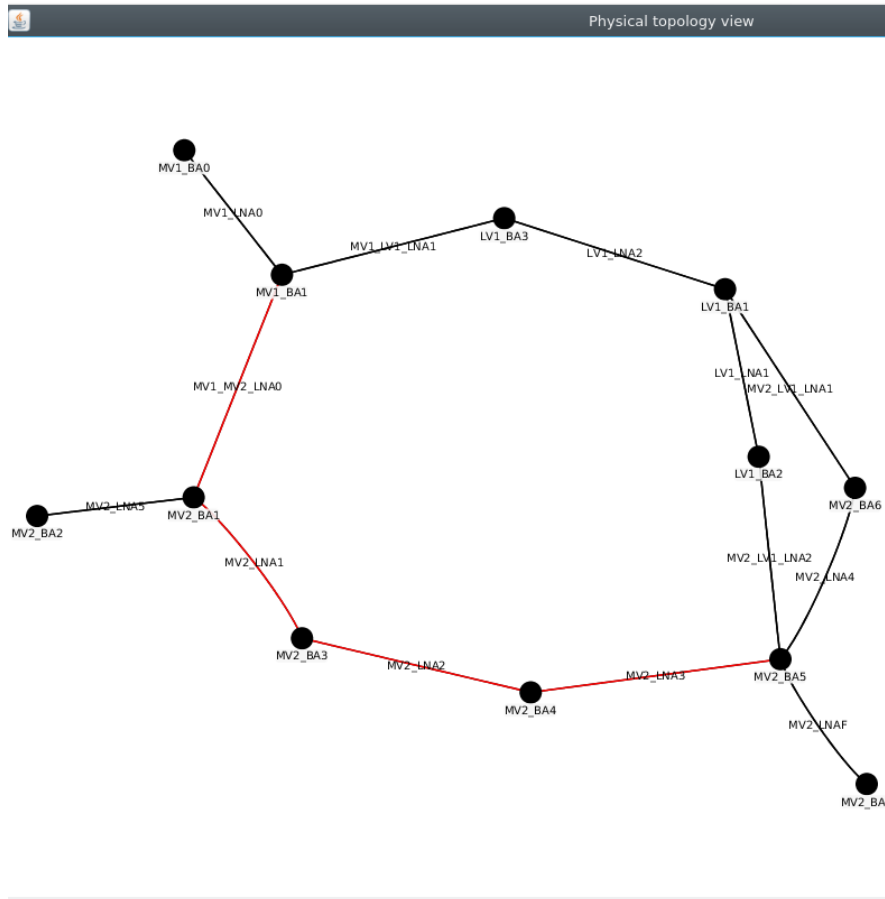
Physical topology view

MV1_BA0
MV1_LNA0
MV1_LV1_LNA1
LV1_BA3
LV1_LNA2
MV1_BA1
LV1_BA1
LV1_LNA1
MV2_LV1_LNA1
MV1_MV2_LNA0
LV1_BA2
MV2_BA6
MV2_LNA5
MV2_BA2
MV2_BA1
MV2_LNA1
MV2_LV1_LNA2
MV2_LNA4
MV2_BA3
MV2_LNA2
MV2_LNA3
MV2_BA5
MV2_BA4
MV2_LNAF
MV2_BA